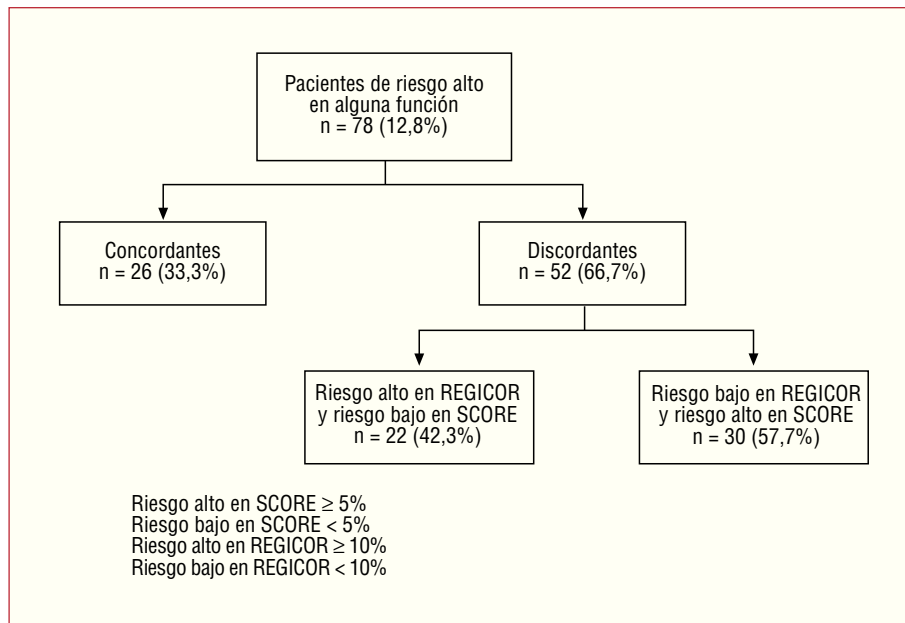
Pacientes de riesgo alto en alguna función
n = 78 (12,8%)

Concordantes
n = 26 (33,3%)

Discordantes
n = 52 (66,7%)

Riesgo alto en REGICOR y riesgo bajo en SCORE
n = 22 (42,3%)

Riesgo bajo en REGICOR y riesgo alto en SCORE
n = 30 (57,7%)

Riesgo alto en SCORE $\geq$ 5%
Riesgo bajo en SCORE < 5%
Riesgo alto en REGICOR $\geq$ 10%
Riesgo bajo en REGICOR < 10%